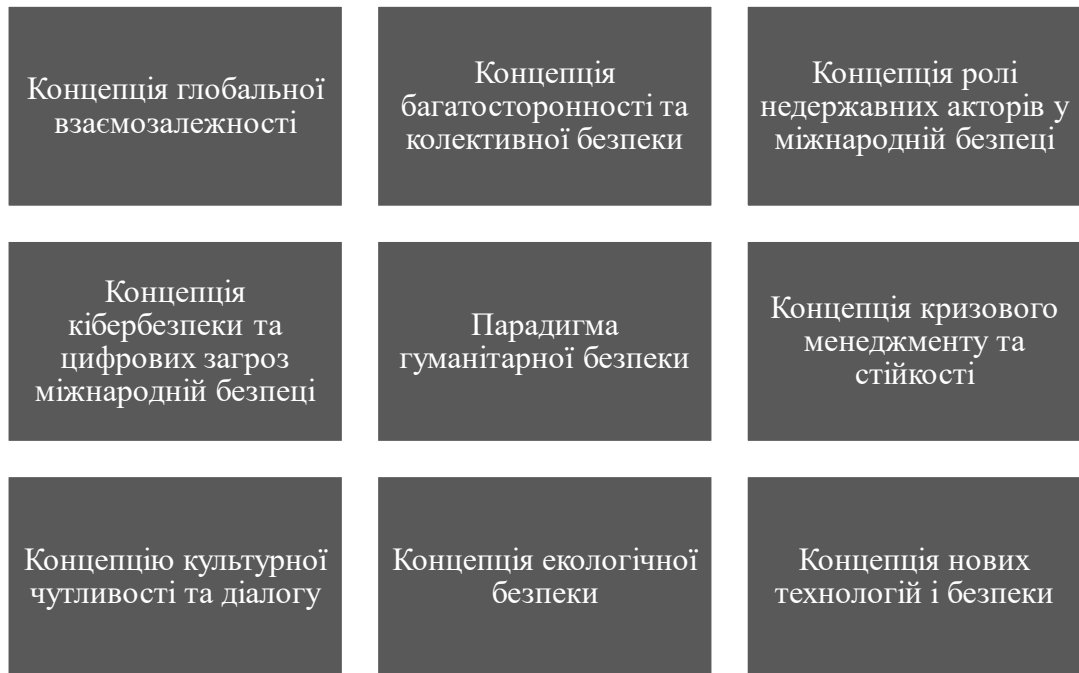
Концепція глобальної взаємозалежності

Концепція багатосторонності та колективної безпеки

Концепція ролі недержавних акторів у міжнародній безпеці

Концепція кібербезпеки та цифрових загроз міжнародній безпеці

Парадигма гуманітарної безпеки

Концепція кризового менеджменту та стійкості

Концепцію культурної чутливості та діалогу

Концепція екологічної безпеки

Концепція нових технологій і безпеки